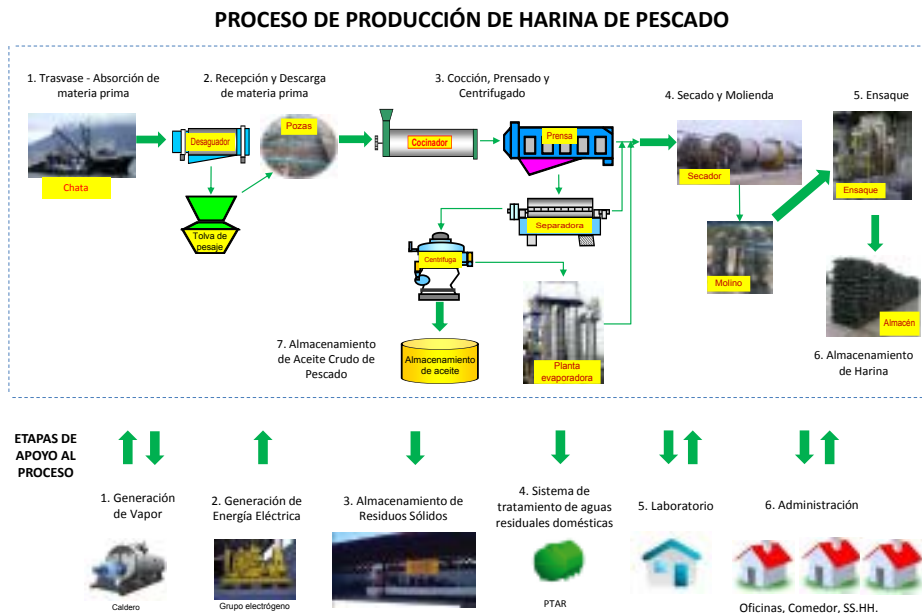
PROCESO DE PRODUCCIÓN DE HARINA DE PESCADO

1. Trasvase - Absorción de materia prima

Chata

2. Recepción y Descarga de materia prima

Desaguador

Pozas

Tolva de pesaje

3. Cocción, Prensado y Centrifugado

Cocinador

Prensa

Separadora

Centrifuga

Planta evaporadora

7. Almacenamiento de Aceite Crudo de Pescado

Almacenamiento de aceite

4. Secado y Molienda

Secador

Molino

5. Ensaque

Ensaque

Almacén

6. Almacenamiento de Harina

ETAPAS DE APOYO AL PROCESO

1. Generación de Vapor

Caldero

2. Generación de Energía Eléctrica

Grupo electrógeno

3. Almacenamiento de Residuos Sólidos

4. Sistema de tratamiento de aguas residuales domésticas

PTAR

5. Laboratorio

6. Administración

Oficinas, Comedor, SS.HH.